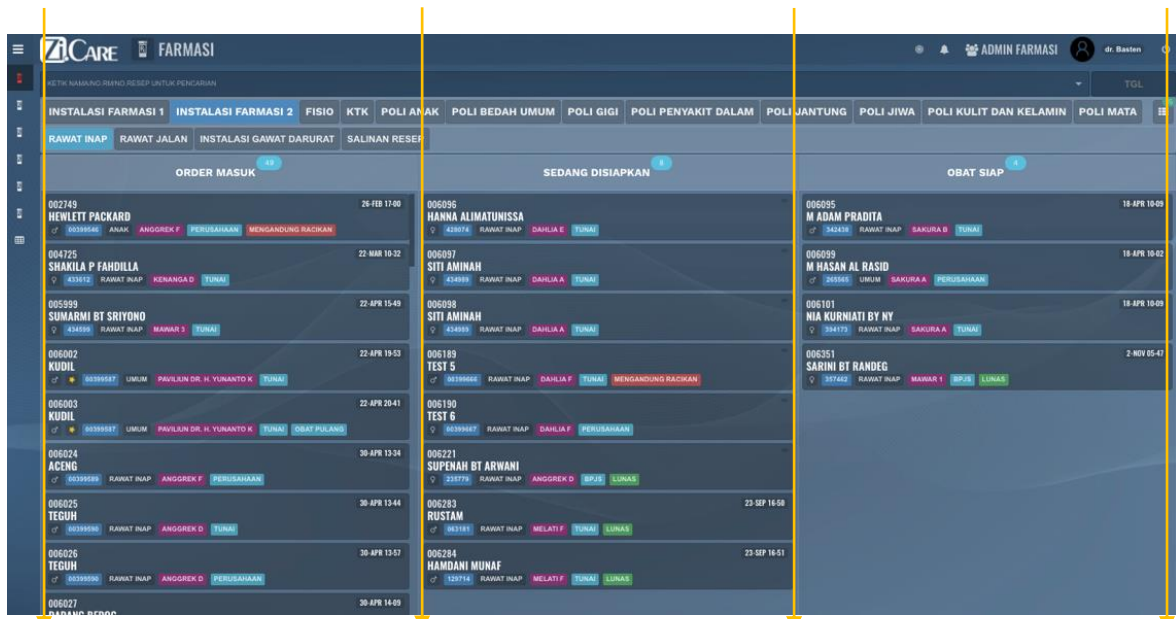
ZiCare FARMASI

ADMIN FARMASI dr. Basten

KETIK NAMA/NO.RM/NO.RESEP UNTUK PENCARIAN

TGL

INSTALASI FARMASI 1 | INSTALASI FARMASI 2 | FISIO | KTK | POLI ANAK | POLI BEDAH UMUM | POLI GIGI | POLI PENYAKIT DALAM | POLI JANTUNG | POLI JIWA | POLI KULIT DAN KELAMIN | POLI MATA

RAWAT INAP | RAWAT JALAN | INSTALASI GAWAT DARURAT | SALINAN RESEP

ORDER MASUK 49

002749 26-FEB 17:00
HEWLETT PACKARD
00399546 ANAK ANGGREK F PERUSAHAAN MENGANDUNG RACIKAN

004725 22-MAR 10:32
SHAKILA P FAHDILLA
433612 RAWAT INAP KENANGA D TUNAI

005999 22-APR 15:49
SUMARMI BT SRIYONO
434599 RAWAT INAP MAWAR 3 TUNAI

006002 22-APR 19:53
KUDIL
00399587 UMUM PAVILIUN DR. H. YUNANTO K TUNAI

006003 22-APR 20:41
KUDIL
00399587 UMUM PAVILIUN DR. H. YUNANTO K TUNAI OBAT PULANG

006024 30-APR 13:34
ACENG
00399589 RAWAT INAP ANGGREK F PERUSAHAAN

006025 30-APR 13:44
TEGUH
00399590 RAWAT INAP ANGGREK D TUNAI

006026 30-APR 13:57
TEGUH
00399590 RAWAT INAP ANGGREK D PERUSAHAAN

006027 30-APR 14:09
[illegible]

SEDANG DISIAPKAN 8

006096
HANNA ALIMATUNISSA
428074 RAWAT INAP DAHLIA E TUNAI

006097
SITI AMINAH
434989 RAWAT INAP DAHLIA A TUNAI

006098
SITI AMINAH
434989 RAWAT INAP DAHLIA A TUNAI

006189
TEST 5
00399666 RAWAT INAP DAHLIA F TUNAI MENGANDUNG RACIKAN

006190
TEST 6
00399667 RAWAT INAP DAHLIA F PERUSAHAAN

006221
SUPENAH BT ARWANI
235779 RAWAT INAP ANGGREK D BPJS LUNAS

006283 23-SEP 16:58
RUSTAM
063181 RAWAT INAP MELATI F TUNAI LUNAS

006284 23-SEP 16:51
HAMDANI MUNAF
129714 RAWAT INAP MELATI F TUNAI LUNAS

OBAT SIAP 4

006095 18-APR 10:09
M ADAM PRADITA
342438 RAWAT INAP SAKURA B TUNAI

006099 18-APR 10:02
M HASAN AL RASID
265565 UMUM SAKURA A PERUSAHAAN

006101 18-APR 10:09
NIA KURNIATI BY NY
394173 RAWAT INAP SAKURA A TUNAI

006351 2-NOV 05:47
SARINI BT RANDEG
357442 RAWAT INAP MAWAR 1 BPJS LUNAS